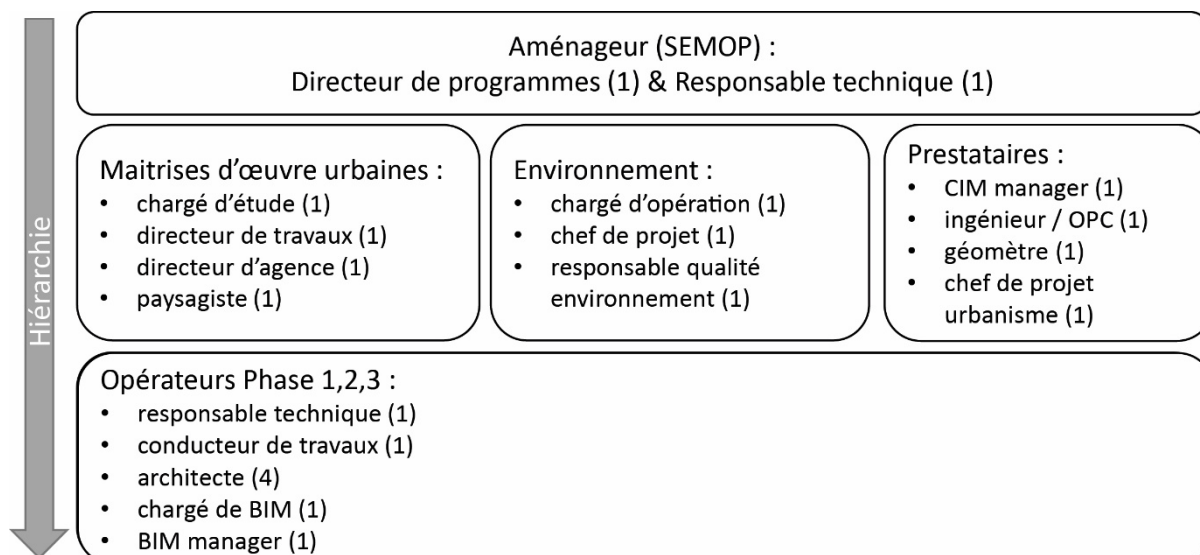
Hiérarchie

Aménageur (SEMOP) :
Directeur de programmes (1) & Responsable technique (1)

Maitrises d'œuvre urbaines :
- chargé d'étude (1)
- directeur de travaux (1)
- directeur d'agence (1)
- paysagiste (1)

Environnement :
- chargé d'opération (1)
- chef de projet (1)
- responsable qualité environnement (1)

Prestataires :
- CIM manager (1)
- ingénieur / OPC (1)
- géomètre (1)
- chef de projet urbanisme (1)

Opérateurs Phase 1,2,3 :
- responsable technique (1)
- conducteur de travaux (1)
- architecte (4)
- chargé de BIM (1)
- BIM manager (1)